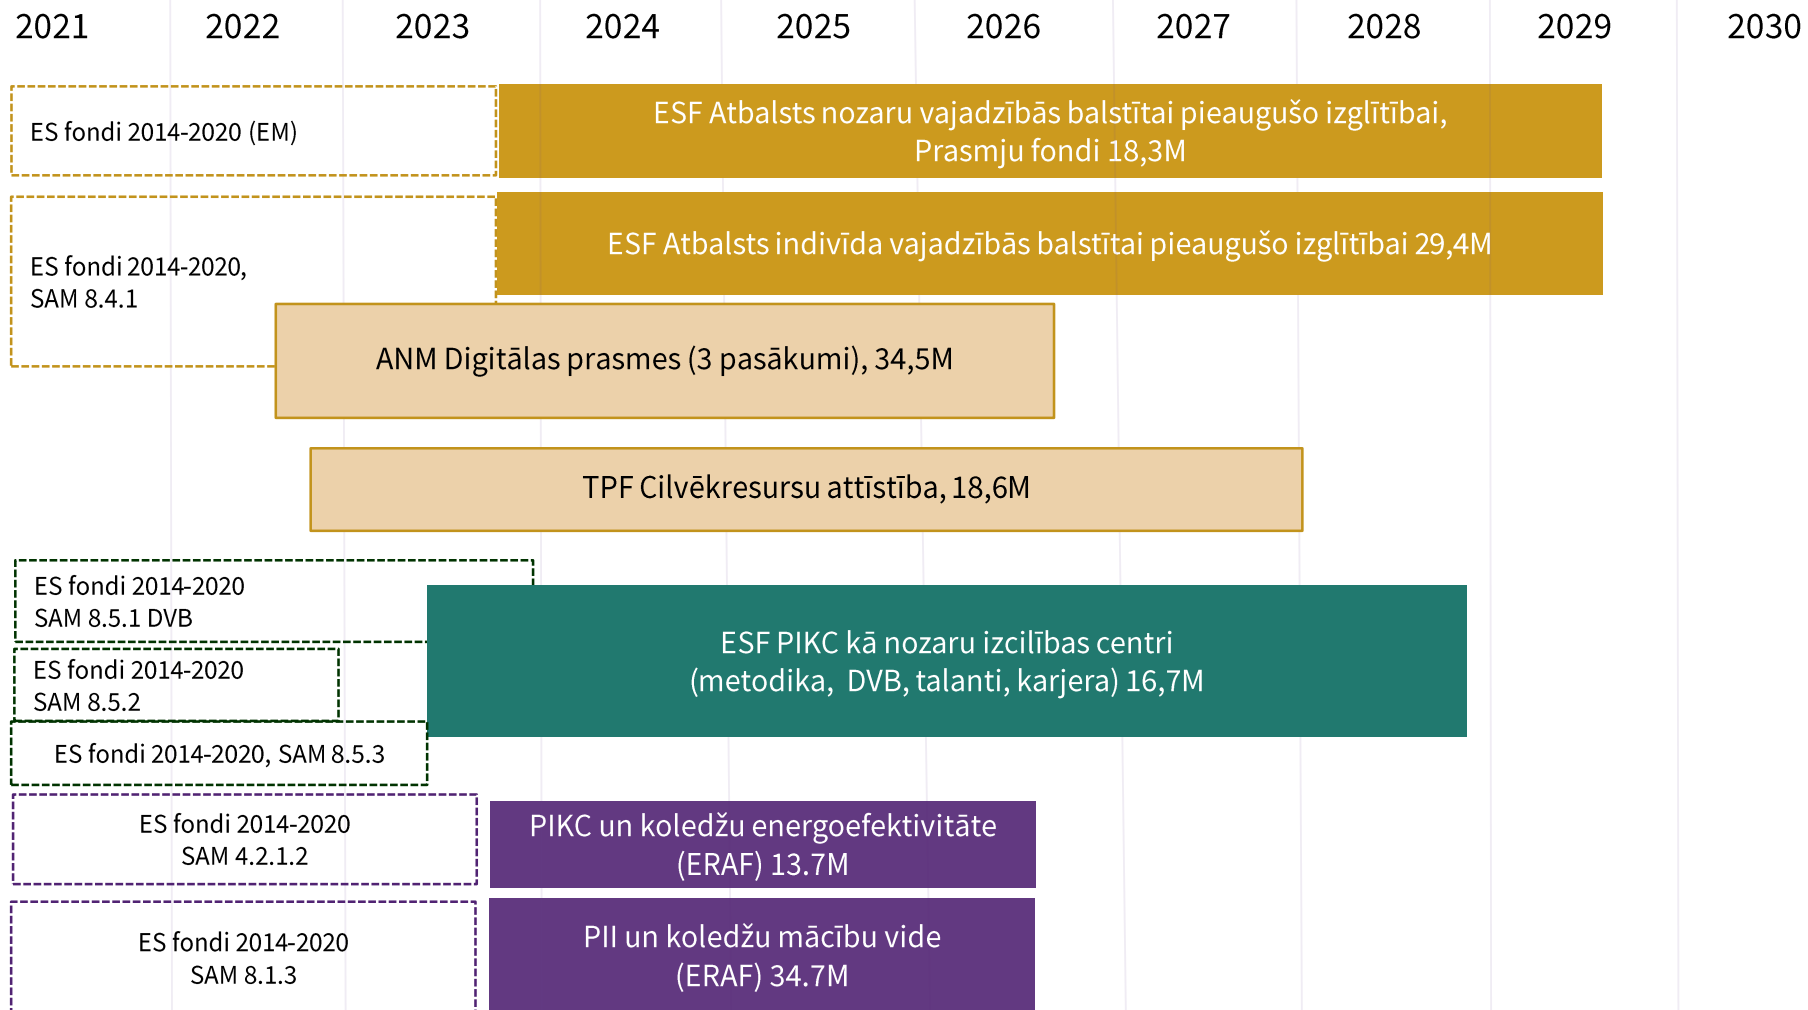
2021 2022 2023 2024 2025 2026 2027 2028 2029 2030

ES fondi 2014-2020 (EM)

ESF Atbalsts nozaru vajadzībās balstītai pieaugušo izglītībai, Prasmju fondi 18,3M

ES fondi 2014-2020, SAM 8.4.1

ESF Atbalsts indivīda vajadzībās balstītai pieaugušo izglītībai 29,4M

ANM Digitālas prasmes (3 pasākumi), 34,5M

TPF Cilvēkresursu attīstība, 18,6M

ES fondi 2014-2020 SAM 8.5.1 DVB

ES fondi 2014-2020 SAM 8.5.2

ES fondi 2014-2020, SAM 8.5.3

ESF PIKC kā nozaru izcilības centri (metodika, DVB, talanti, karjera) 16,7M

ES fondi 2014-2020 SAM 4.2.1.2

PIKC un koledžu energoefektivitāte (ERAF) 13.7M

ES fondi 2014-2020 SAM 8.1.3

PII un koledžu mācību vide (ERAF) 34.7M